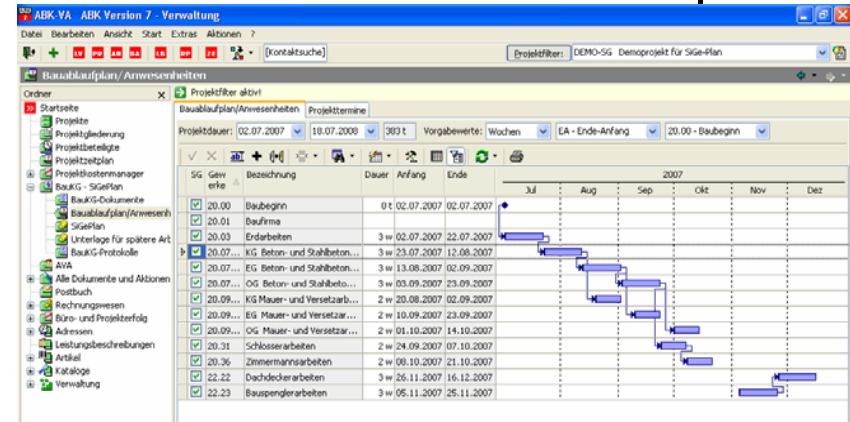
ABK-VA ABK Version 7 - Verwaltung

Datei Bearbeiten Ansicht Start Extras Aktionen ?

[Kontaktsuche]

Projektfilter: DEMO-SG Demoprojekt für SiGe-Plan

Bauablaufplan/Anwesenheiten

Ordner

Startseite
Projekte
Projektgliederung
Projektbeteiligte
Projektzeitplan
Projektkostenmanager
BauKG - SiGePlan
BauKG-Dokumente
Bauablaufplan/Anwesenh
SiGePlan
Unterlage für spätere Art
BauKG-Protokolle
AVA
Alle Dokumente und Aktionen
Postbuch
Rechnungswesen
Büro- und Projekterfolg
Adressen
Leistungsbeschreibungen
Artikel
Kataloge
Verwaltung

Projektfilter aktiv!

Bauablaufplan/Anwesenheiten | Projekttermine

Projektdauer: 02.07.2007 18.07.2008 383 t Vorgabewerte: Wochen EA - Ende-Anfang 20.00 - Baubeginn

| SG | Gewerke | Bezeichnung | Dauer | Anfang | Ende |
|---|---|---|---|---|---|
| ☑ | 20.00 | Baubeginn | 0 t | 02.07.2007 | 02.07.2007 |
| ☑ | 20.01 | Baufirma | | | |
| ☑ | 20.03 | Erdarbeiten | 3 w | 02.07.2007 | 22.07.2007 |
| ☑ | 20.07... | KG Beton- und Stahlbeton... | 3 w | 23.07.2007 | 12.08.2007 |
| ☑ | 20.07... | EG Beton- und Stahlbeton... | 3 w | 13.08.2007 | 02.09.2007 |
| ☑ | 20.07... | OG Beton- und Stahlbeto... | 3 w | 03.09.2007 | 23.09.2007 |
| ☑ | 20.09... | KG Mauer- und Versetzarb... | 2 w | 20.08.2007 | 02.09.2007 |
| ☑ | 20.09... | EG Mauer- und Versetzar... | 2 w | 10.09.2007 | 23.09.2007 |
| ☑ | 20.09... | OG Mauer- und Versetzar... | 2 w | 01.10.2007 | 14.10.2007 |
| ☑ | 20.31 | Schlosserarbeiten | 2 w | 24.09.2007 | 07.10.2007 |
| ☑ | 20.36 | Zimmermannsarbeiten | 2 w | 08.10.2007 | 21.10.2007 |
| ☑ | 22.22 | Dachdeckerarbeiten | 3 w | 26.11.2007 | 16.12.2007 |
| ☑ | 22.23 | Bauspenglerarbeiten | 3 w | 05.11.2007 | 25.11.2007 |

2007
Jul Aug Sep Okt Nov Dez